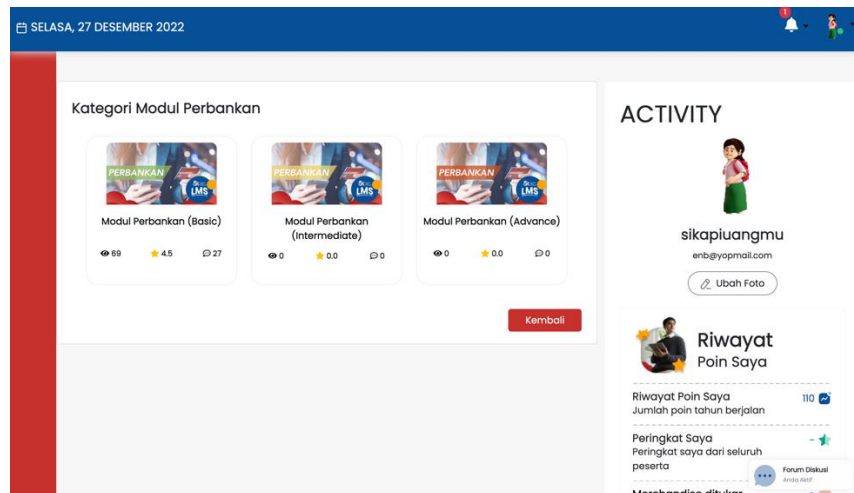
SELASA, 27 DESEMBER 2022

1

Kategori Modul Perbankan

PERBANKAN LMS

Modul Perbankan (Basic)

69 4.5 27

PERBANKAN LMS

Modul Perbankan (Intermediate)

0 0.0 0

PERBANKAN LMS

Modul Perbankan (Advance)

0 0.0 0

Kembali

ACTIVITY

sikapiuangmu

enb@yopmail.com

Ubah Foto

Riwayat Poin Saya

Riwayat Poin Saya
Jumlah poin tahun berjalan

110

Peringkat Saya
Peringkat saya dari seluruh peserta

-

Forum Diskusi
Anda Aktif

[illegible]